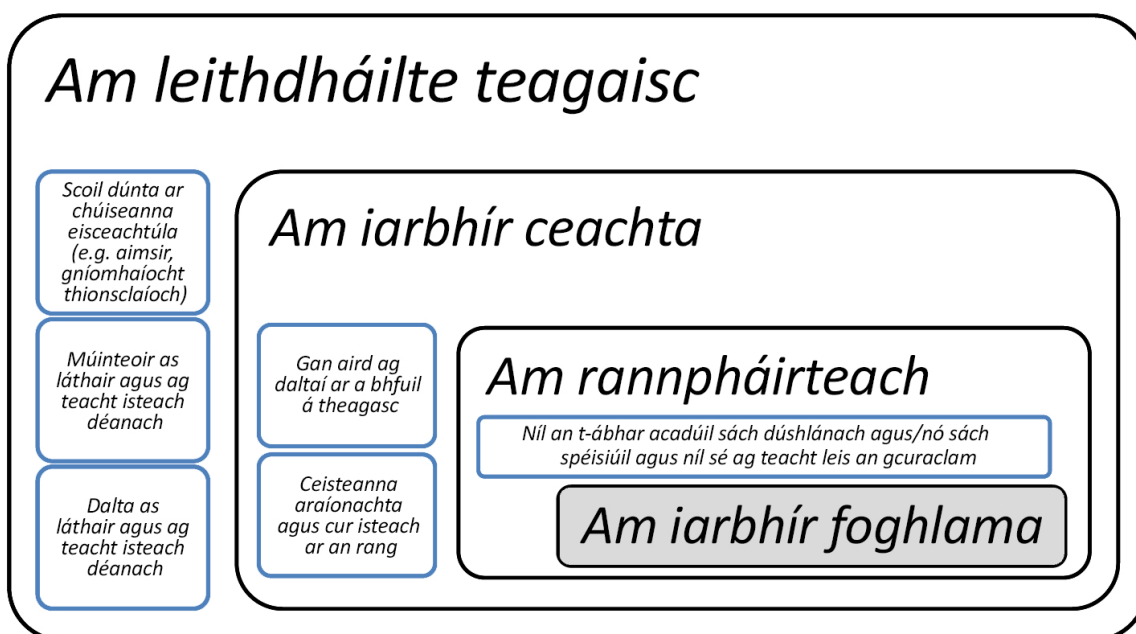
Am leithdháilte teagaisc

Scoil dúnta ar chúiseanna eisceachtúla (e.g. aimsir, gníomhaíocht thionsclaíoch)

Múinteoir as láthair agus ag teacht isteach déanach

Dalta as láthair agus ag teacht isteach déanach

Am iarbhír ceachta

Gan aird ag daltaí ar a bhfuil á theagasc

Ceisteanna araíonachta agus cur isteach ar an rang

Am rannpháirteach

Níl an t-ábhar acadúil sách dúshlánach agus/nó sách spéisiúil agus níl sé ag teacht leis an gcuraclam

Am iarbhír foghlama